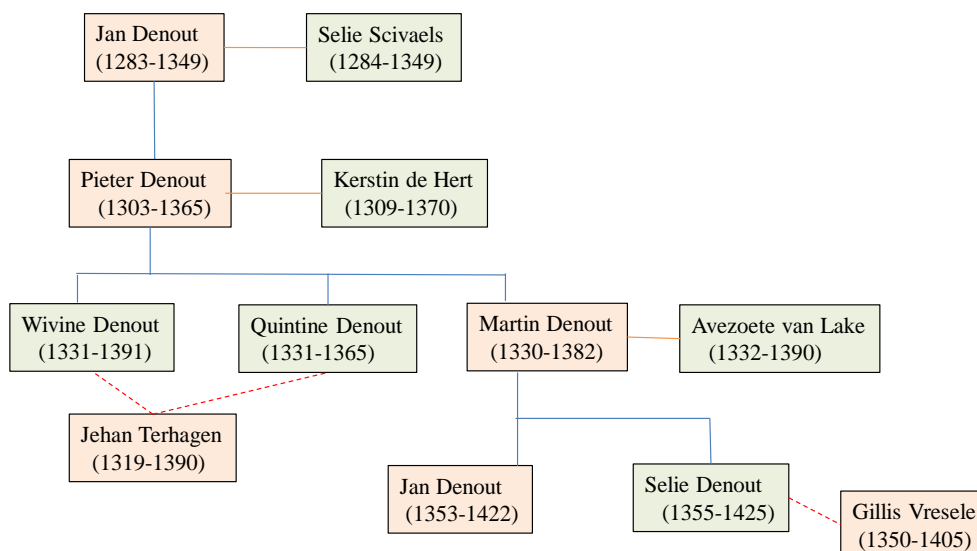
Jan Denout
(1283-1349)

Selie Scivaels
(1284-1349)

Pieter Denout
(1303-1365)

Kerstin de Hert
(1309-1370)

Wivine Denout
(1331-1391)

Quintine Denout
(1331-1365)

Martin Denout
(1330-1382)

Avezoete van Lake
(1332-1390)

Jehan Terhagen
(1319-1390)

Jan Denout
(1353-1422)

Selie Denout
(1355-1425)

Gillis Vresele
(1350-1405)